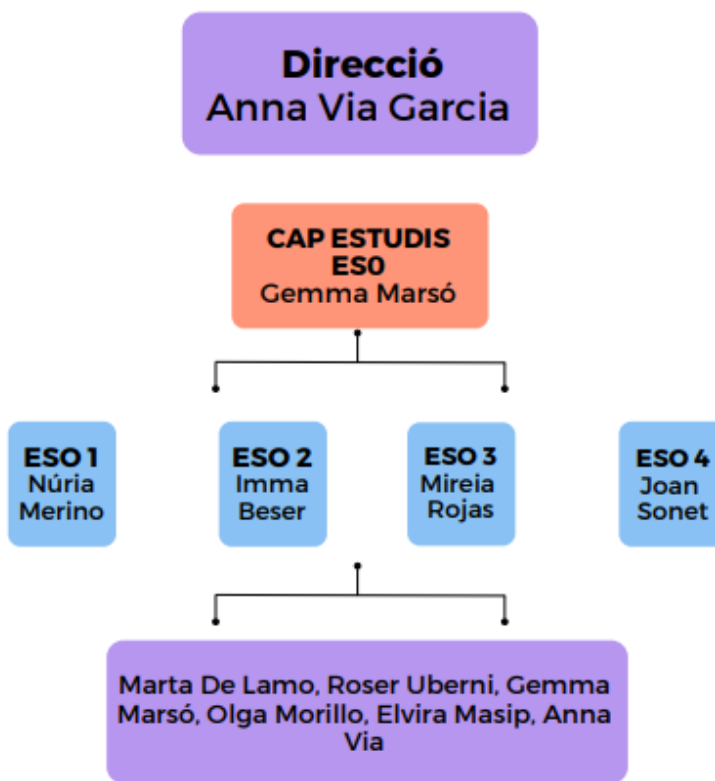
Direcció
Anna Via Garcia

CAP ESTUDIS
ES0
Gemma Marsó

ESO 1
Núria
Merino

ESO 2
Imma
Beser

ESO 3
Mireia
Rojas

ESO 4
Joan
Sonet

Marta De Lamo, Roser Uberni, Gemma Marsó, Olga Morillo, Elvira Masip, Anna Via